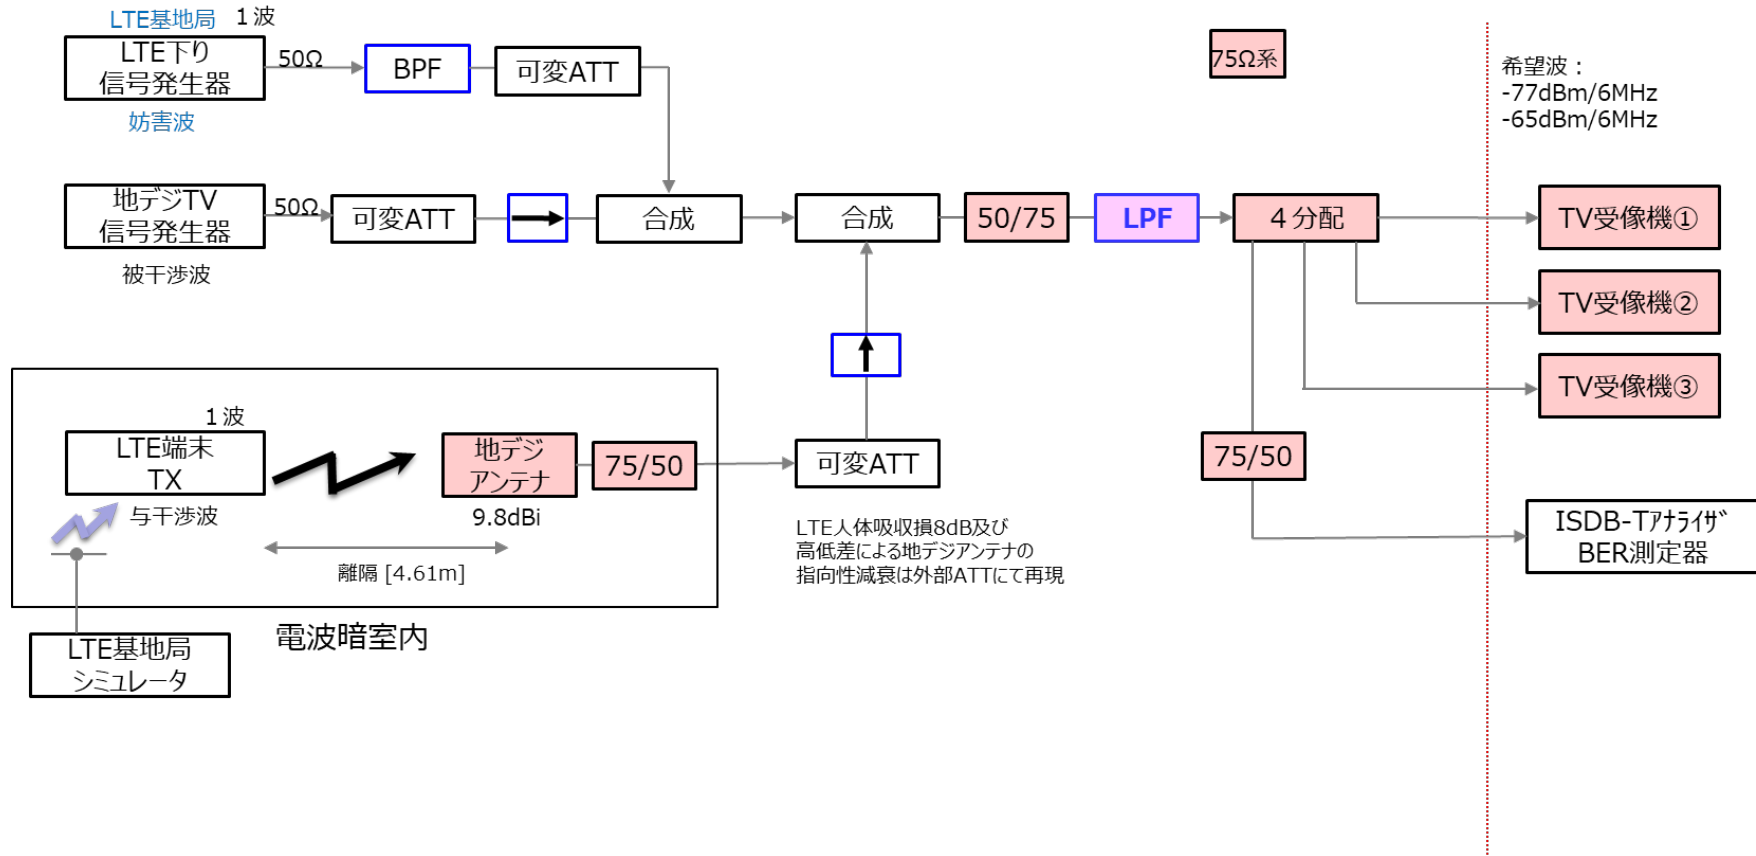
LTE基地局 1波

LTE下り
信号発生器

妨害波

50Ω

BPF

可変ATT

75Ω系

希望波：
-77dBm/6MHz
-65dBm/6MHz

地デジTV
信号発生器

被干渉波

50Ω

可変ATT

合成

合成

50/75

LPF

4分配

TV受像機①

TV受像機②

TV受像機③

1波

LTE端末
TX

与干渉波

地デジ
アンテナ

9.8dBi

75/50

可変ATT

75/50

離隔 [4.61m]

LTE人体吸収損8dB及び
高低差による地デジアンテナの
指向性減衰は外部ATTにて再現

ISDB-Tｱﾅﾗｲｻﾞ
BER測定器

LTE基地局
シミュレータ

電波暗室内